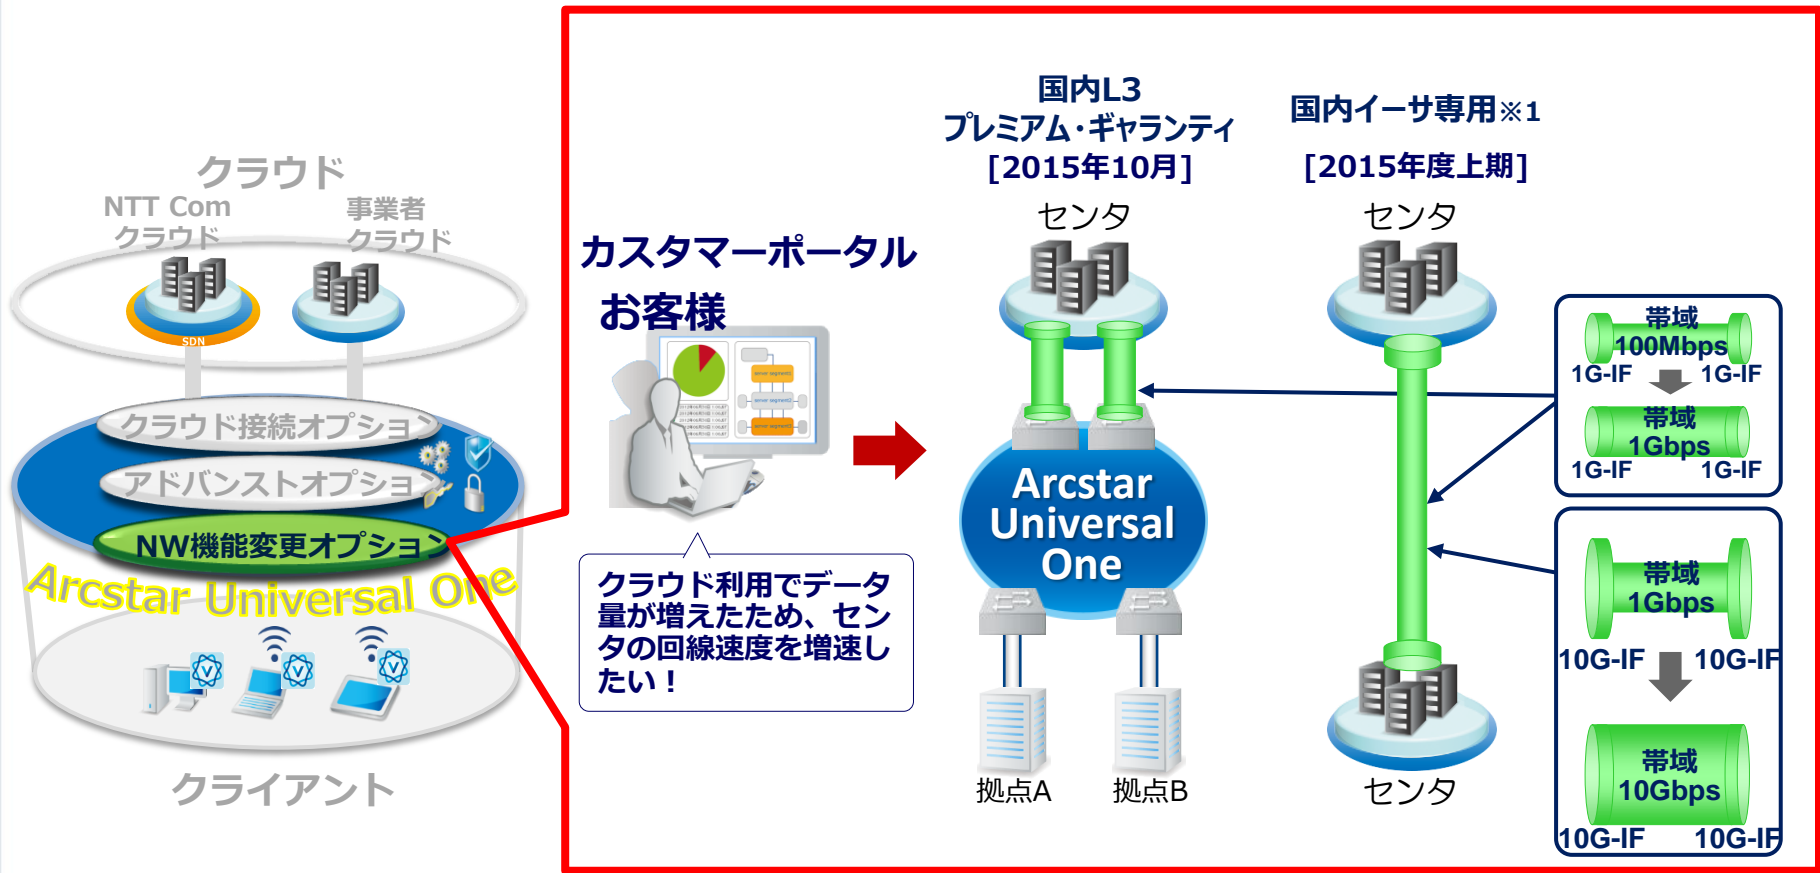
クラウド
NTT Com クラウド
事業者 クラウド
SDN
クラウド接続オプション
アドバンストオプション
NW機能変更オプション
Arcstar Universal One
クライアント

カスタマーポータル
お客様

クラウド利用でデータ量が増えたため、センタの回線速度を増速したい！

国内L3
プレミアム・ギャランティ
[2015年10月]
センタ

Arcstar Universal One

拠点A
拠点B

国内イーサ専用※1
[2015年度上期]
センタ
センタ

帯域
100Mbps
1G-IF
1G-IF
帯域
1Gbps
1G-IF
1G-IF

帯域
1Gbps
10G-IF
10G-IF
帯域
10Gbps
10G-IF
10G-IF